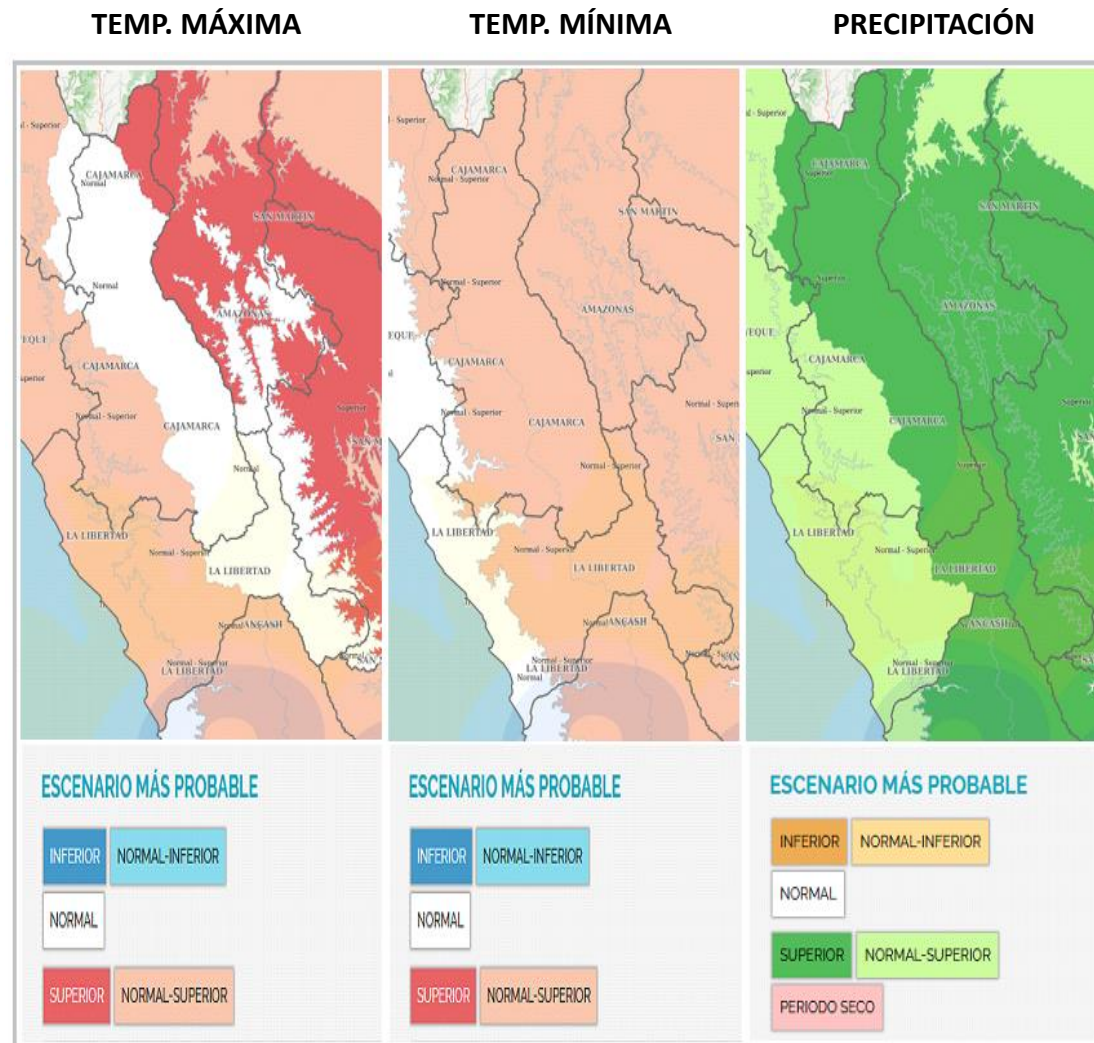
TEMP. MÁXIMA

TEMP. MÍNIMA

PRECIPITACIÓN

- Superior
CAJAMARCA
Normal
Normal
EQUE
CAJAMARCA
Superior
Normal - Superior
CAJAMARCA
SAN MARTIN
AMAZONAS
Normal
Superior
SAN
LA LIBERTAD
Normal - Superior
LA LIBERTAD
ANCASH
Normal - Superior
LA LIBERTAD
SAN

Superior
CAJAMARCA
Normal - Superior
SAN MARTIN
Normal - Superior
AMAZONAS
EQUE
CAJAMARCA
Superior
Normal - Superior
CAJAMARCA
Normal - Superior
Normal - Superior
SAN
LA LIBERTAD
Normal - Superior
LA LIBERTAD
Normal ANCASH
Normal - Superior
LA LIBERTAD
Normal

Superior
CAJAMARCA
Superior
SAN MARTIN
Superior
AMAZONAS
EQUE
CAJAMARCA
Superior
Normal - Superior
CAJAMARCA
Superior
Superior
LA LIBERTAD
Normal - Superior
LA LIBERTAD
ANCASH
Normal - Superior
LA LIBERTAD

ESCENARIO MÁS PROBABLE
INFERIOR NORMAL-INFERIOR
NORMAL
SUPERIOR NORMAL-SUPERIOR

ESCENARIO MÁS PROBABLE
INFERIOR NORMAL-INFERIOR
NORMAL
SUPERIOR NORMAL-SUPERIOR

ESCENARIO MÁS PROBABLE
INFERIOR NORMAL-INFERIOR
NORMAL
SUPERIOR NORMAL-SUPERIOR
PERIODO SECO